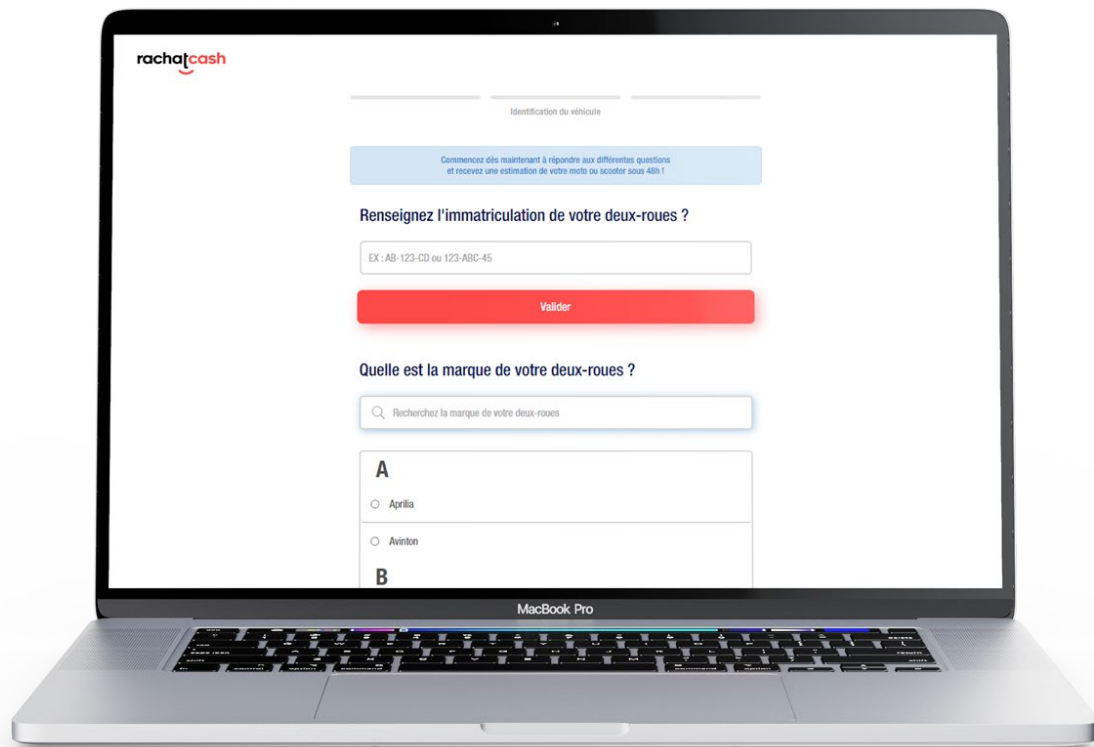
rachatcash

Identification du véhicule

Commencez dès maintenant à répondre aux différentes questions et recevez une estimation de votre moto ou scooter sous 48h !

Renseignez l'immatriculation de votre deux-roues ?

EX : AB-123-CD ou 123-ABC-45

Valider

Quelle est la marque de votre deux-roues ?

Recherchez la marque de votre deux-roues

A

Aprilia

Avinton

B

MacBook Pro